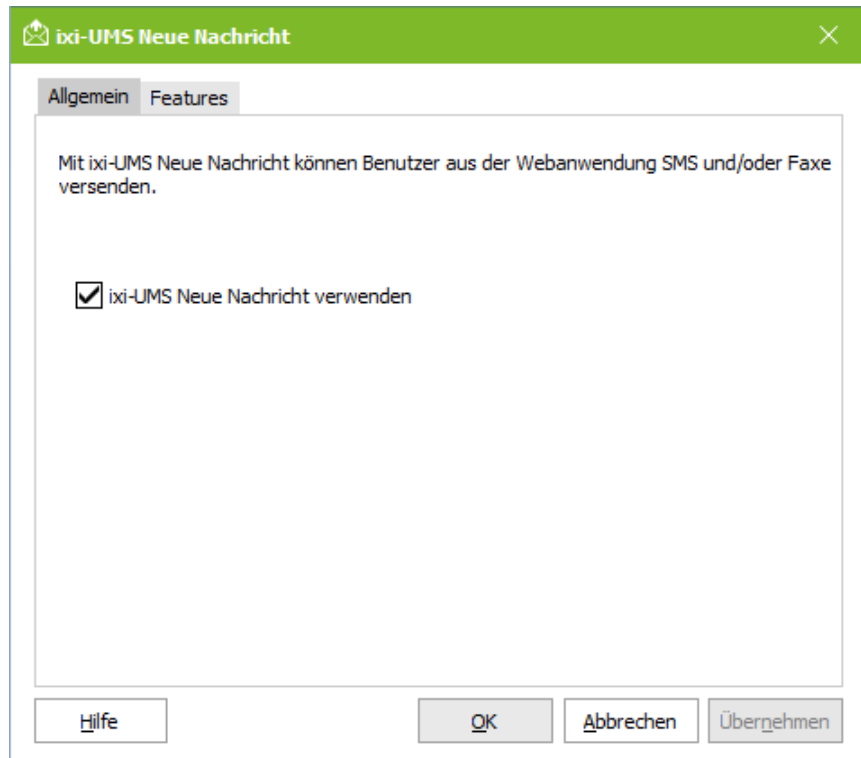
ixi-UMS Neue Nachricht

Allgemein Features

Mit ixi-UMS Neue Nachricht können Benutzer aus der Webanwendung SMS und/oder Faxe versenden.

ixi-UMS Neue Nachricht verwenden

Hilfe

OK

Abbrechen

Übernehmen